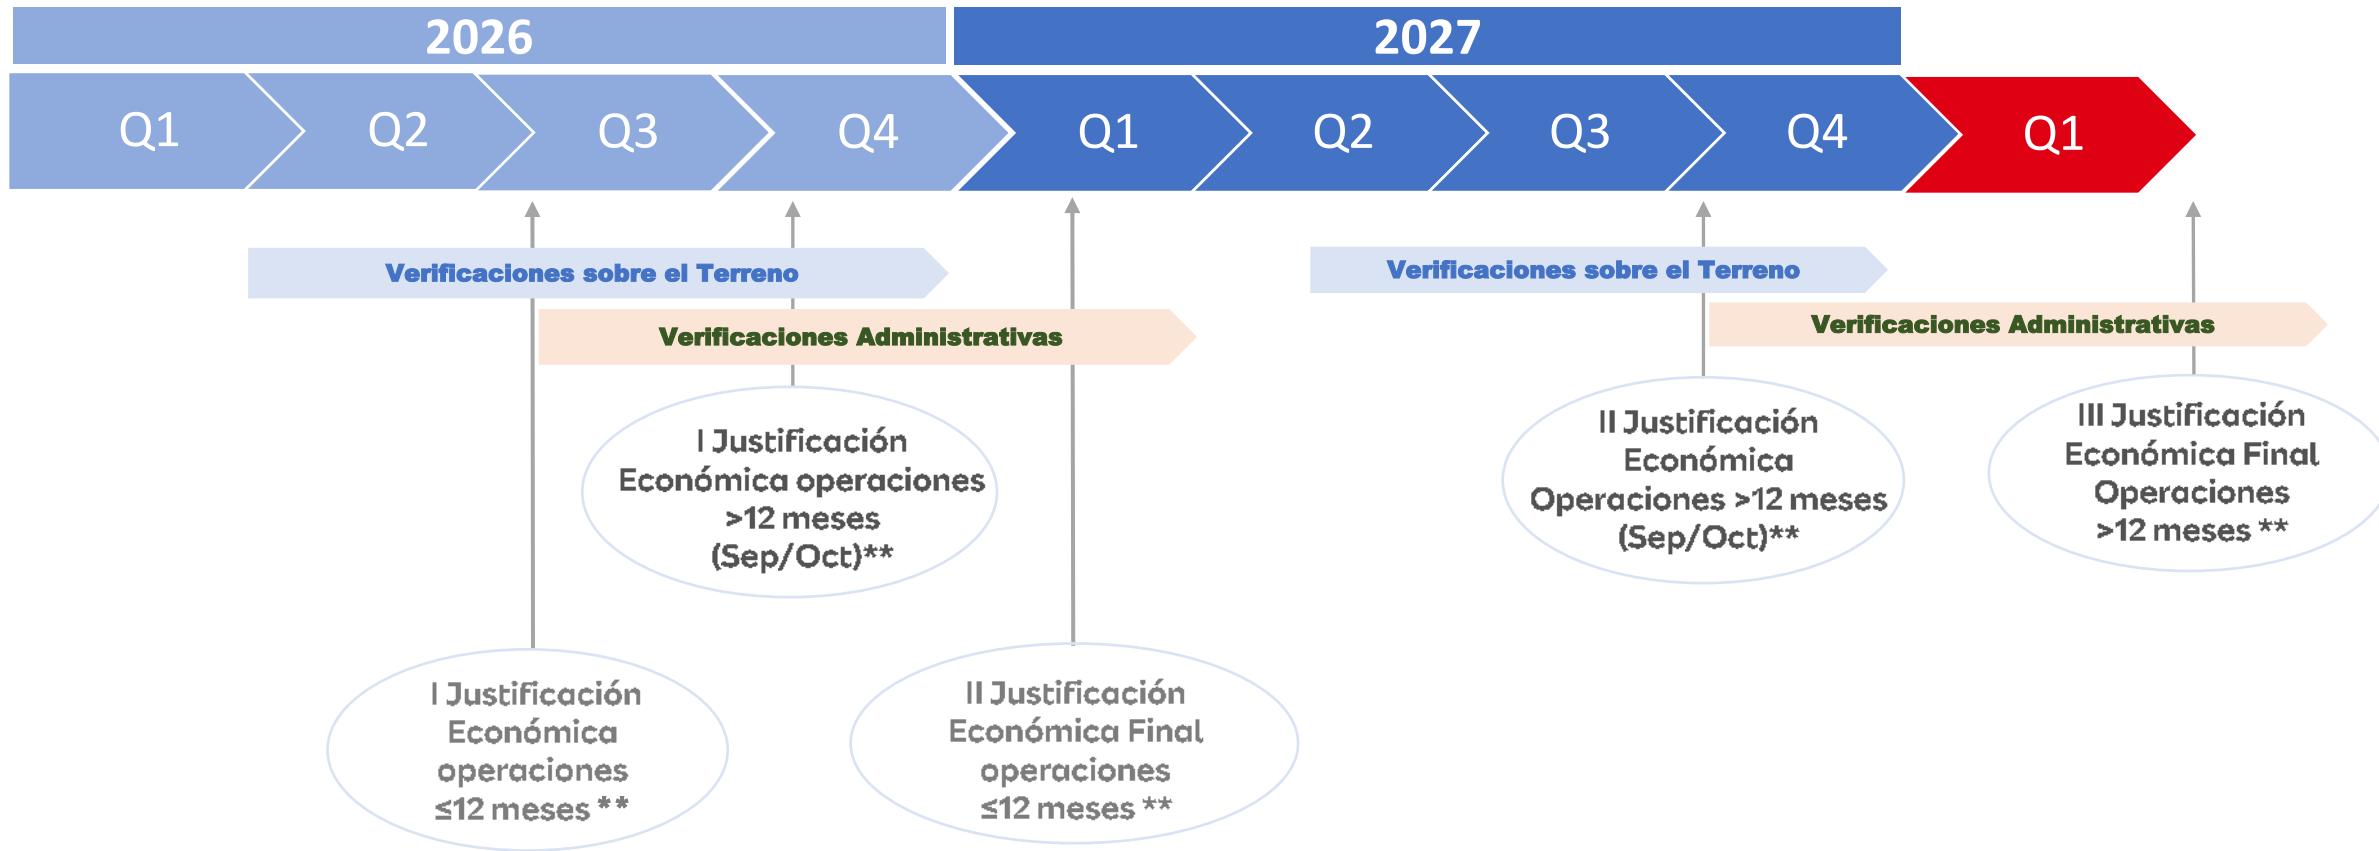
2026

2027

Q1 Q2 Q3 Q4 Q1 Q2 Q3 Q4 Q1

Verificaciones sobre el Terreno

Verificaciones Administrativas

I Justificación Económica operaciones >12 meses (Sep/Oct)**

I Justificación Económica operaciones ≤12 meses **

II Justificación Económica Final operaciones ≤12 meses **

Verificaciones sobre el Terreno

Verificaciones Administrativas

II Justificación Económica Operaciones >12 meses (Sep/Oct)**

III Justificación Económica Final Operaciones >12 meses **